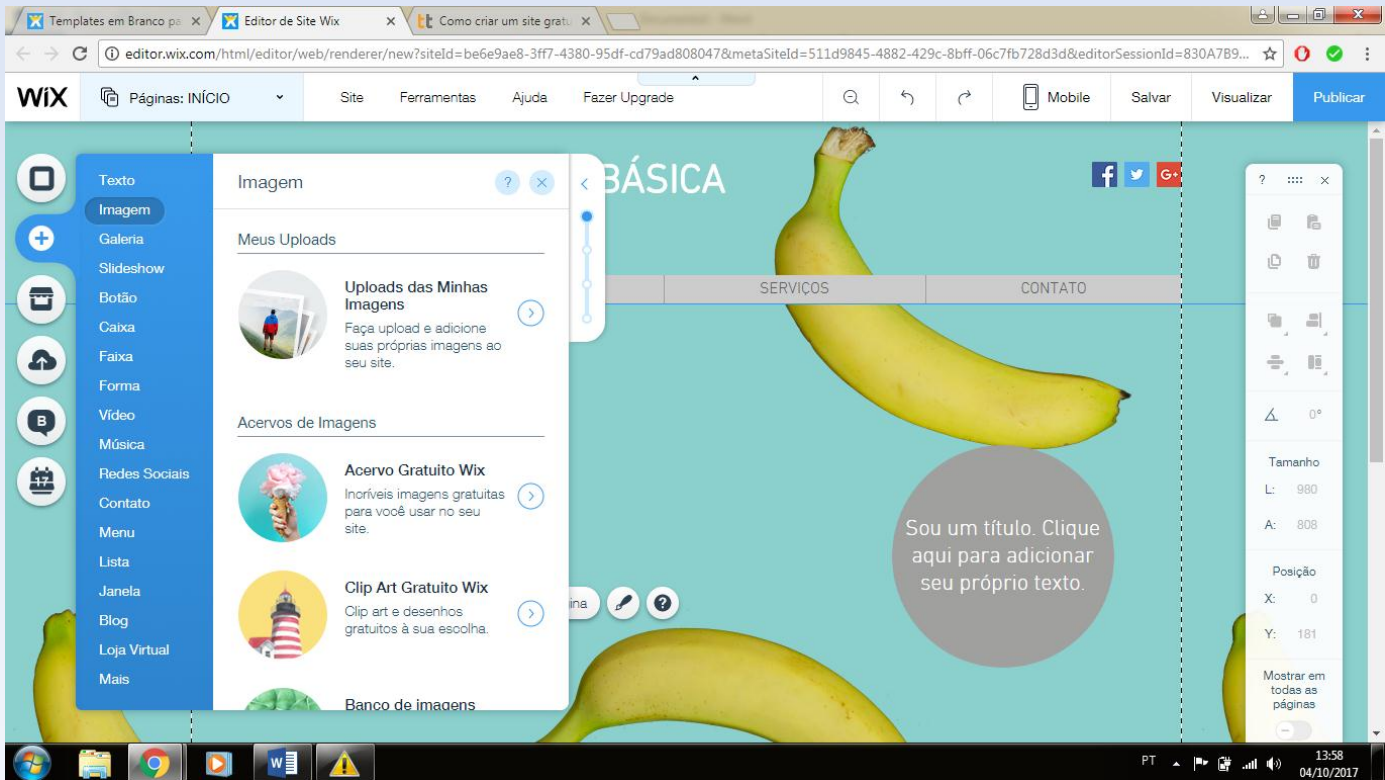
Templates em Branco pa ×
Editor de Site Wix ×
Como criar um site gratu ×

editor.wix.com/html/editor/web/renderer/new?siteId=be6e9ae8-3ff7-4380-95df-cd79ad808047&metaSiteId=511d9845-4882-429c-8bff-06c7fb728d3d&editorSessionId=830A7B9...

WiX
Páginas: INÍCIO
Site
Ferramentas
Ajuda
Fazer Upgrade
Mobile
Salvar
Visualizar
Publicar

Texto
Imagem
Galeria
Slideshow
Botão
Caixa
Faixa
Forma
Vídeo
Música
Redes Sociais
Contato
Menu
Lista
Janela
Blog
Loja Virtual
Mais

Imagem

Meus Uploads

Uploads das Minhas Imagens
Faça upload e adicione suas próprias imagens ao seu site.

Acervos de Imagens

Acervo Gratuito Wix
Incríveis imagens gratuitas para você usar no seu site.

Clip Art Gratuito Wix
Clip art e desenhos gratuitos à sua escolha.

Banco de imagens

BÁSICA

SERVIÇOS
CONTATO

Sou um título. Clique aqui para adicionar seu próprio texto.

ina

Tamanho
L: 980
A: 808
Posição
X: 0
Y: 181
0°
Mostrar em todas as páginas

PT
13:58
04/10/2017